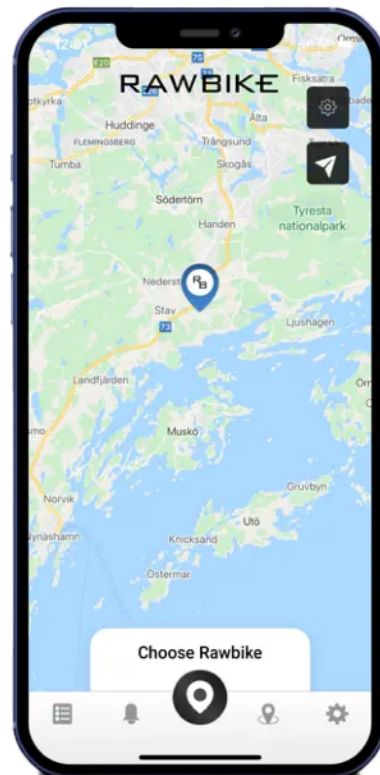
12:07

E20

75

RAWBIKE

Fisksätra

otkyrka

Älta

Huddinge

FLEMINGSBERG

Trångsund

Tumba

Skogås

Södertörn

Tyresta nationalpark

Handen

Nederst

Stav

73

Ljushagen

Landfjärden

Musko

Gruvbyn

Norvik

Utö

Nynäshamn

Knicksand

Ostermar

Choose Rawbike